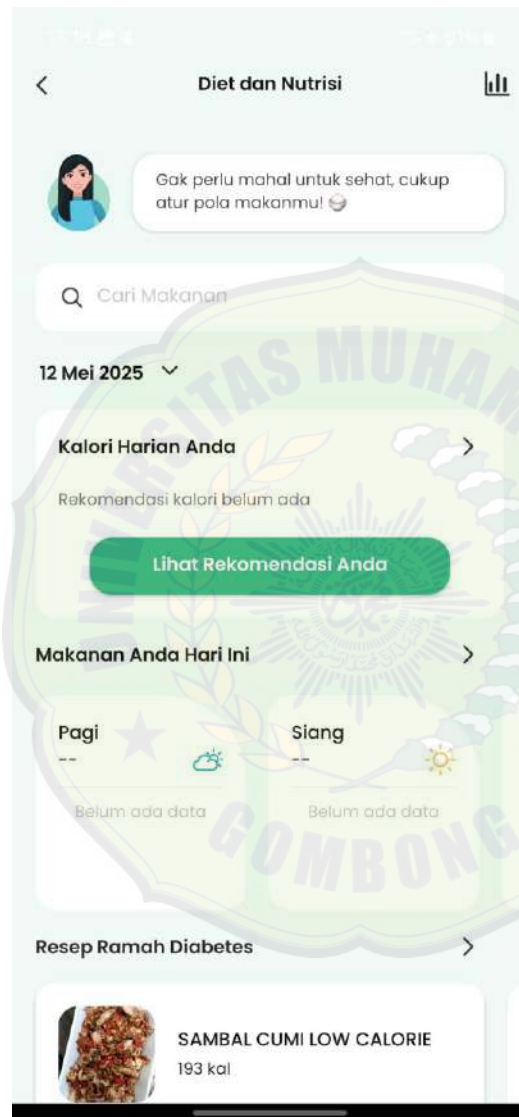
<

Diet dan Nutrisi

Gak perlu mahal untuk sehat, cukup atur pola makanmu! 😋

Cari Makanan

12 Mei 2025

Kalori Harian Anda

>

Rekomendasi kalori belum ada

Lihat Rekomendasi Anda

Makanan Anda Hari Ini

>

Pagi

--

Belum ada data

Siang

--

Belum ada data

Resep Ramah Diabetes

>

SAMBAL CUMI LOW CALORIE

193 kal

UNIVERSITAS MUHAMMADIYAH GOMBONG